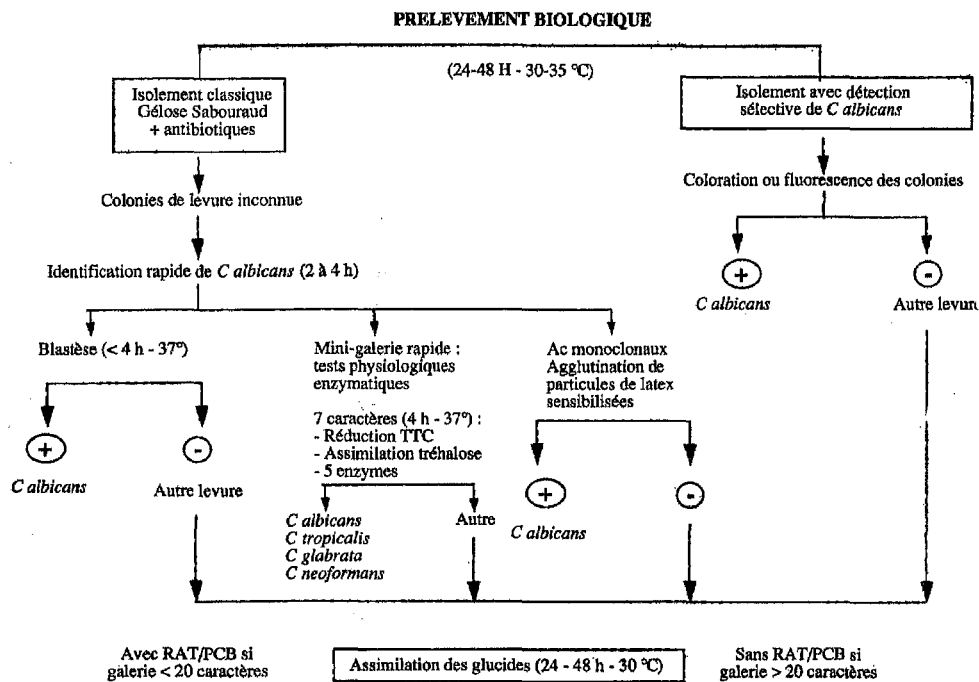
PRELEVEMENT BIOLOGIQUE

(24-48 H - 30-35 °C)

Isolement classique Gélose Sabouraud + antibiotiques

Isolement avec détection sélective de C albicans

Colonies de levure inconnue

Coloration ou fluorescence des colonies

Identification rapide de C albicans (2 à 4 h)

+

C albicans

-

Autre levure

Blastèse (< 4 h - 37°)

Mini-galerie rapide : tests physiologiques enzymatiques

Ac monoclonaux Agglutination de particules de latex sensibilisées

7 caractères (4 h - 37°) :
- Réduction TTC
- Assimilation tréhalose
- 5 enzymes

+

C albicans

-

Autre levure

C albicans
C tropicalis
C glabrata
C neoformans

Autre

+

C albicans

-

Avec RAT/PCB si galerie < 20 caractères

Assimilation des glucides (24 - 48 h - 30 °C)

Sans RAT/PCB si galerie > 20 caractères